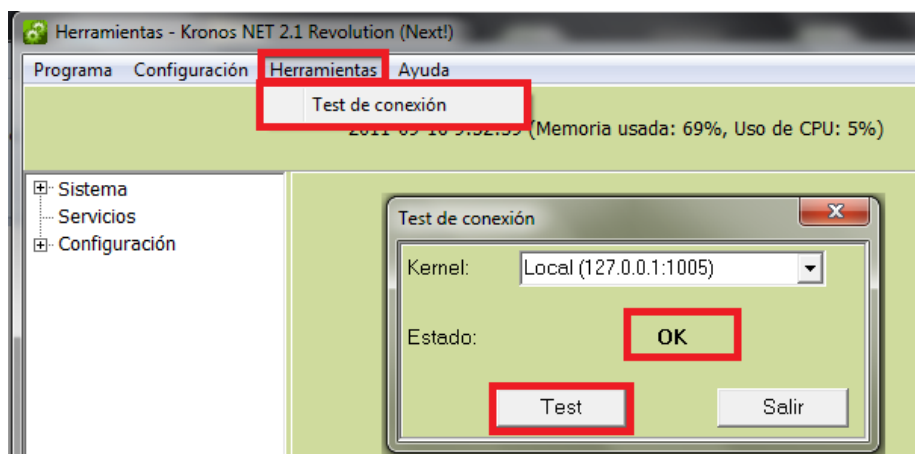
Herramientas - Kronos NET 2.1 Revolution (Next!)

Programa Configuración Herramientas Ayuda

Test de conexión

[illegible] (Memoria usada: 69%, Uso de CPU: 5%)

Sistema
Servicios
Configuración

Test de conexión

Kernel: Local (127.0.0.1:1005)

Estado: OK

Test Salir